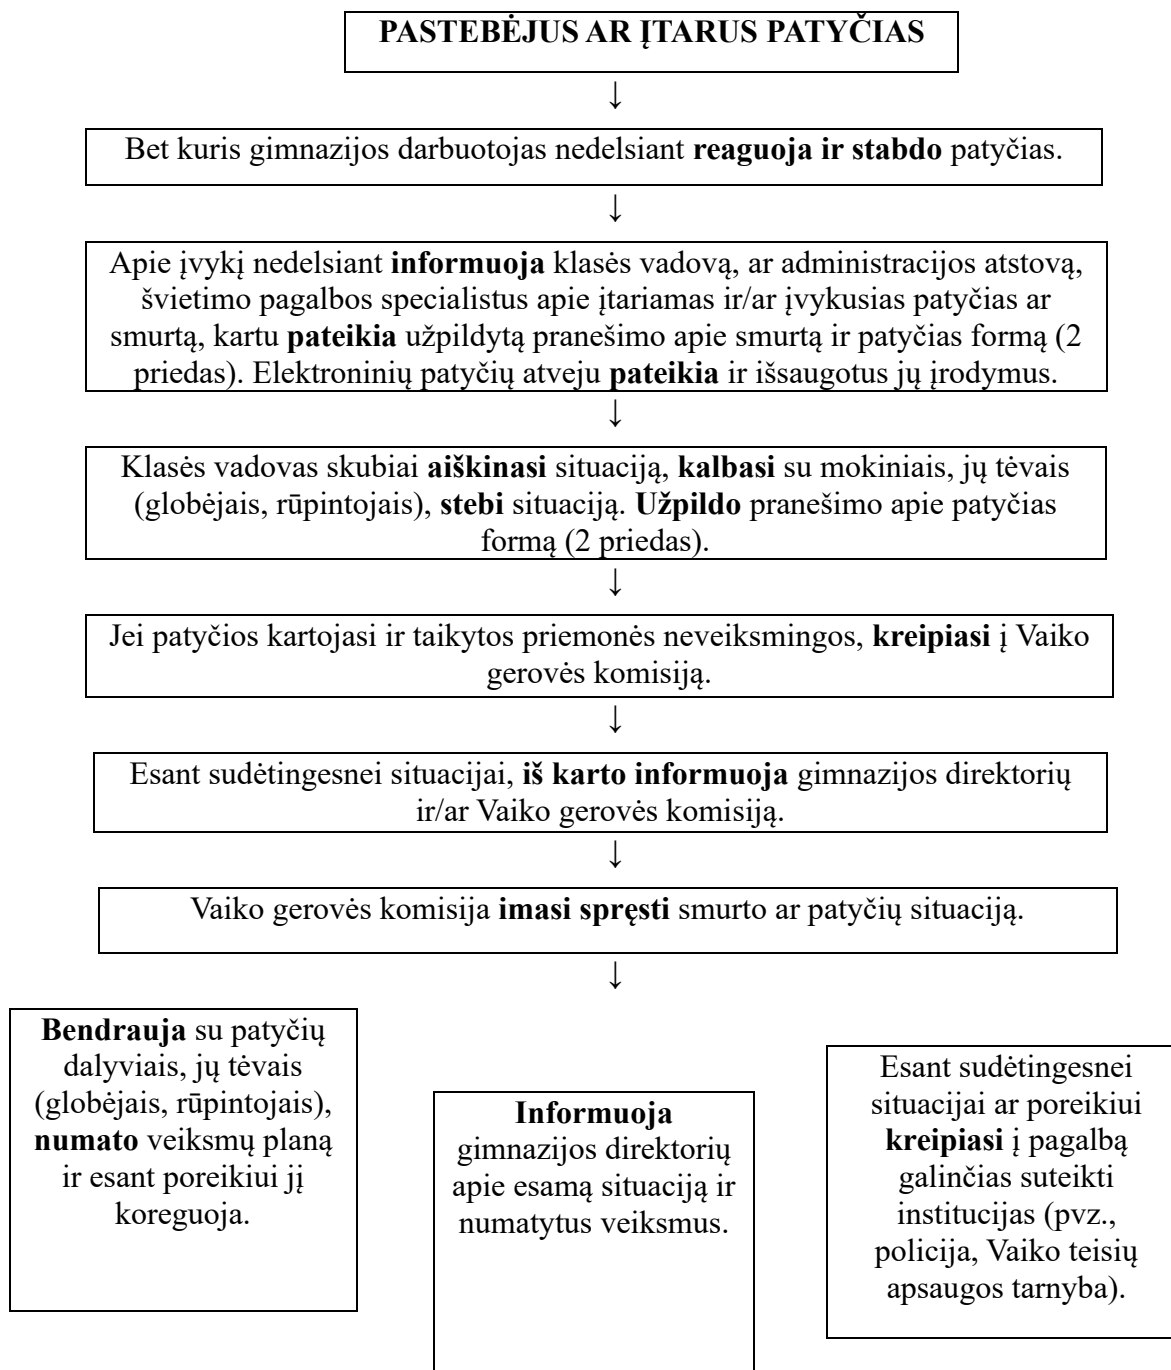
PASTEBĖJUS AR ĮTARUS PATYČIAS

↓

Bet kuris gimnazijos darbuotojas nedelsiant reaguoja ir stabdo patyčias.

↓

Apie įvykį nedelsiant informuoja klasės vadovą, ar administracijos atstovą, švietimo pagalbos specialistus apie įtariamas ir/ar įvykusias patyčias ar smurtą, kartu pateikia užpildytą pranešimo apie smurtą ir patyčias formą (2 priedas). Elektroninių patyčių atveju pateikia ir išsaugotus jų įrodymus.

↓

Klasės vadovas skubiai aiškinasi situaciją, kalbasi su mokiniais, jų tėvais (globėjais, rūpintojais), stebi situaciją. Užpildo pranešimo apie patyčias formą (2 priedas).

↓

Jei patyčios kartojasi ir taikytos priemonės neveiksmingos, kreipiasi į Vaiko gerovės komisiją.

↓

Esant sudėtingesnei situacijai, iš karto informuoja gimnazijos direktorių ir/ar Vaiko gerovės komisiją.

↓

Vaiko gerovės komisija imasi spręsti smurto ar patyčių situaciją.

↓

Bendrauja su patyčių dalyviais, jų tėvais (globėjais, rūpintojais), numato veiksmų planą ir esant poreikiui jį koreguoja.

Informuoja gimnazijos direktorių apie esamą situaciją ir numatytus veiksmus.

Esant sudėtingesnei situacijai ar poreikiui kreipiasi į pagalbą galinčias suteikti institucijas (pvz., policija, Vaiko teisių apsaugos tarnyba).